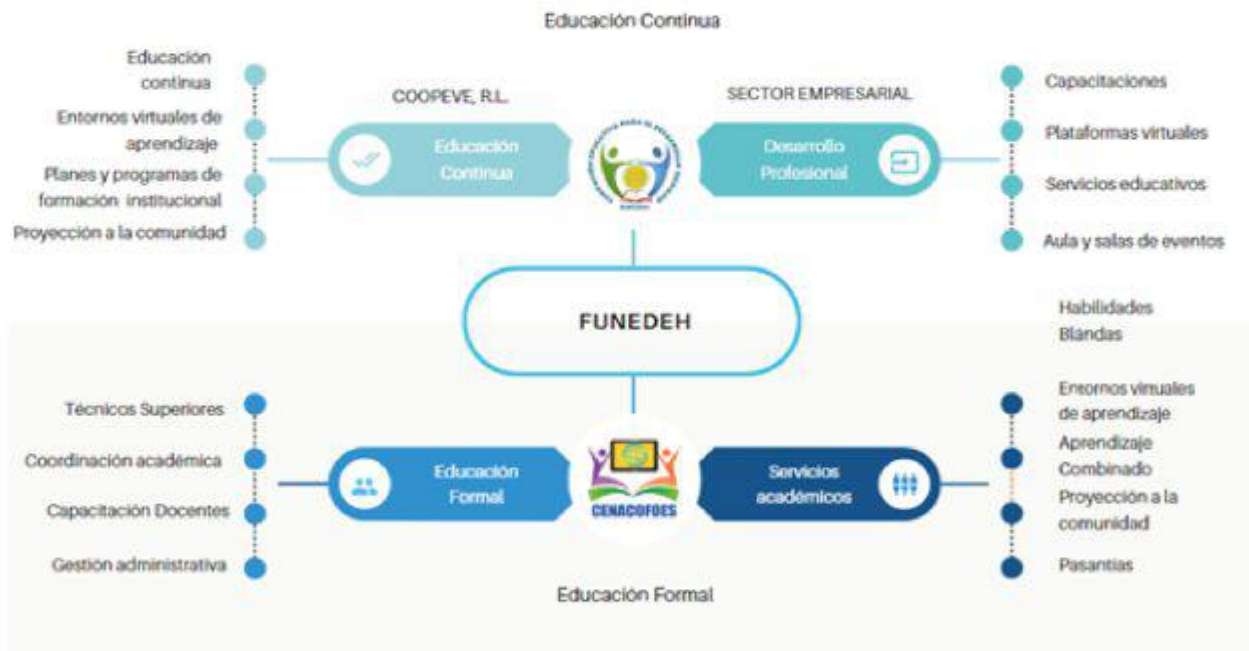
Educación Continua

Educación continua

Entornos virtuales de aprendizaje

Planes y programas de formación institucional

Proyección a la comunidad

COOPEVE, R.L.

Educación Continua

SECTOR EMPRESARIAL

Desarrollo Profesional

Capacitaciones

Plataformas virtuales

Servicios educativos

Aula y salas de eventos

FUNEDEH

Habilidades Blandas

Técnicos Superiores

Coordinación académica

Capacitación Docentes

Gestión administrativa

Educación Formal

CENACOFOES

Servicios académicos

Entornos virtuales de aprendizaje

Aprendizaje Combinado

Proyección a la comunidad

Pasantías

Educación Formal